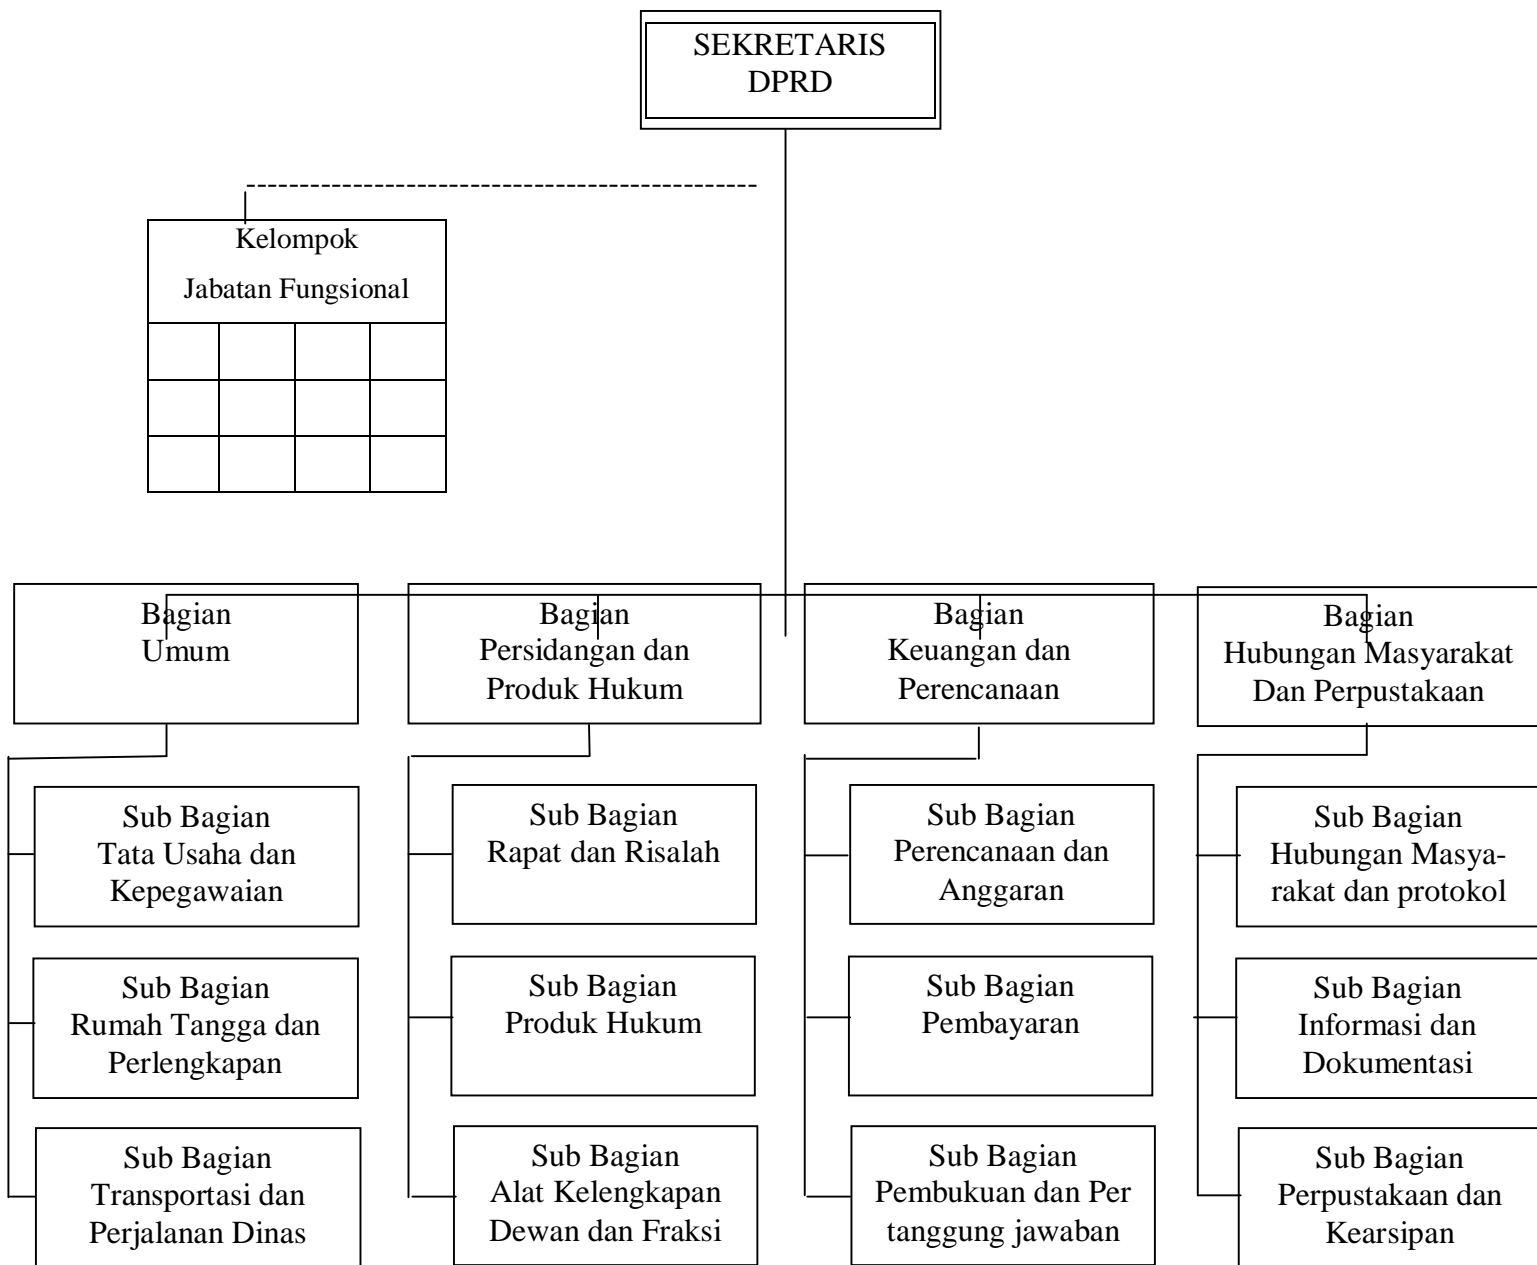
SEKRETARIS DPRD

Kelompok
Jabatan Fungsional

Bagian
Umum

Bagian
Persidangan dan Produk Hukum

Bagian
Keuangan dan Perencanaan

Bagian
Hubungan Masyarakat Dan Perpustakaan

Sub Bagian
Tata Usaha dan Kepegawaian

Sub Bagian
Rumah Tangga dan Perlengkapan

Sub Bagian
Transportasi dan Perjalanan Dinas

Sub Bagian
Rapat dan Risalah

Sub Bagian
Produk Hukum

Sub Bagian
Alat Kelengkapan Dewan dan Fraksi

Sub Bagian
Perencanaan dan Anggaran

Sub Bagian
Pembayaran

Sub Bagian
Pembukuan dan Per tanggung jawaban

Sub Bagian
Hubungan Masyarakat dan protokol

Sub Bagian
Informasi dan Dokumentasi

Sub Bagian
Perpustakaan dan Kearsipan